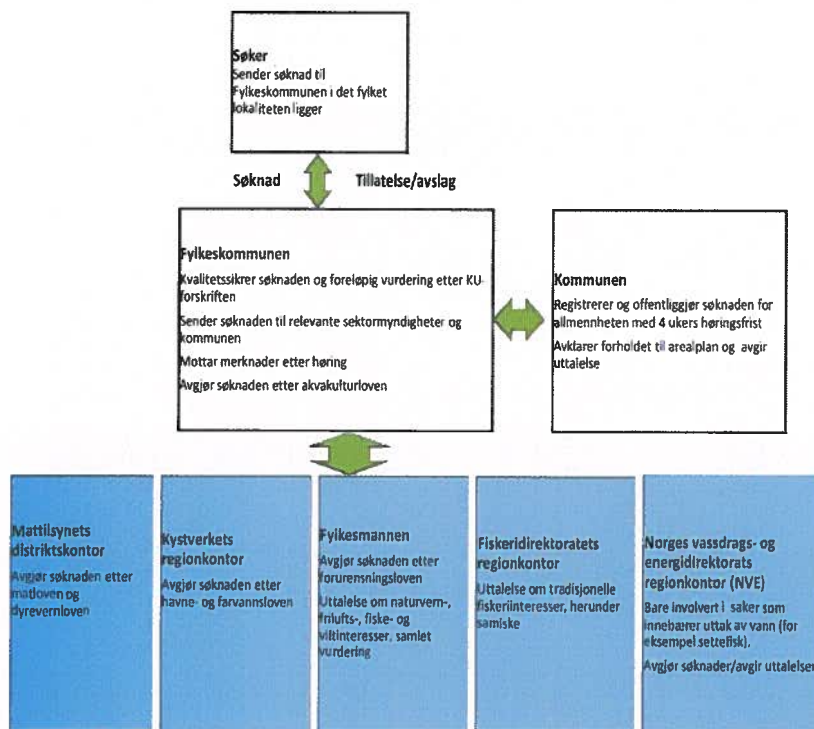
Søker
Sender søknad til Fylkeskommunen i det fylket lokaliteten ligger

Søknad

Tillatelse/avslag

Fylkeskommunen
Kvalitetssikrer søknaden og foreløpig vurdering etter KU-forskriften
Sender søknaden til relevante sektormyndigheter og kommunen
Mottar merknader etter høring
Avgjør søknaden etter akvakulturloven

Kommunen
Registrerer og offentliggjør søknaden for allmennheten med 4 ukers høringsfrist
Avklarer forholdet til arealplan og avgir uttalelse

Mattilsynets distriktskontor
Avgjør søknaden etter matloven og dyrevernloven

Kystverkets regionkontor
Avgjør søknaden etter havne- og farvannsloven

Fylkesmannen
Avgjør søknaden etter forurensningsloven
Uttalelse om naturvern-, friluft-, fiske- og viltinteresser, samlet vurdering

Fiskeridirektoratets regionkontor
Uttalelse om tradisjonelle fiskeriinteresser, herunder samiske

Norges vassdrags- og energidirektorats regionkontor (NVE)
Bare involvert i saker som innebærer uttak av vann (for eksempel settefisk).
Avgjør søknader/avgir uttalelser